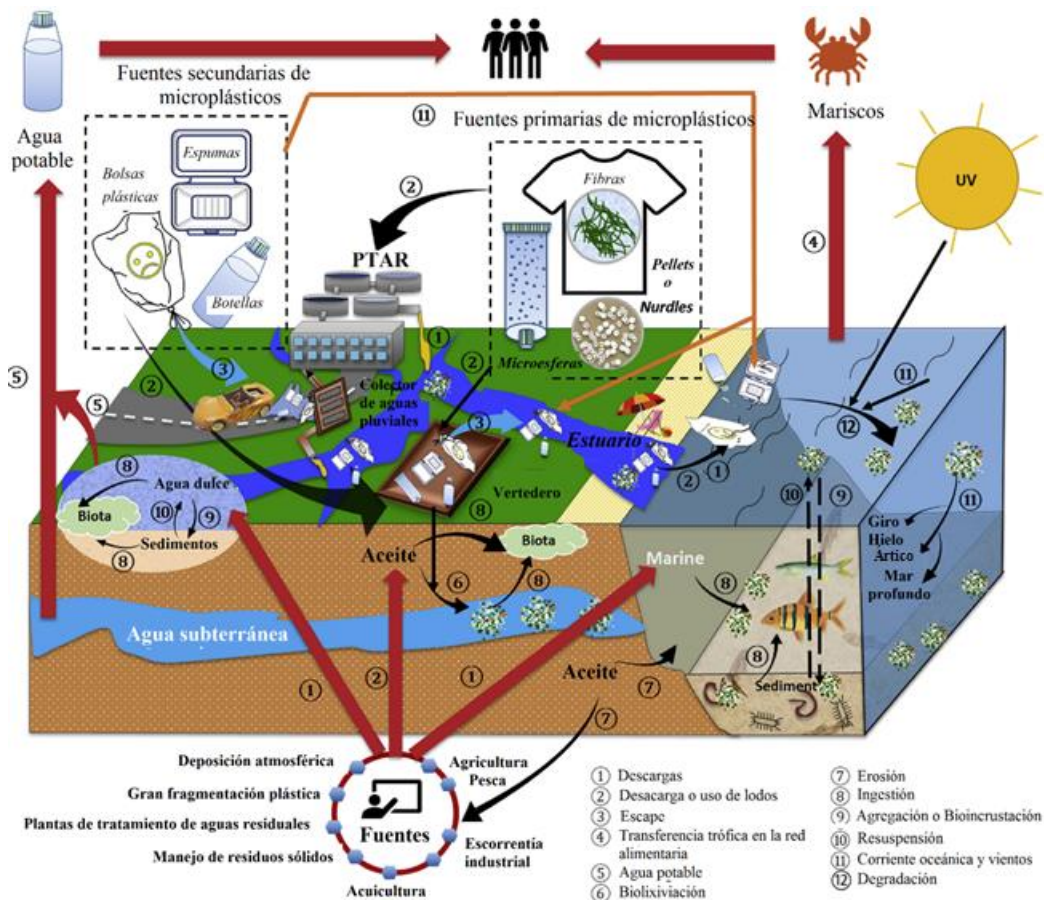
Agua potable

Fuentes secundarias de microplásticos

Mariscos

⑪ Fuentes primarias de microplásticos

Espumas

Bolsas plásticas

Botellas

②

Fibras

PTAR

Pellets o Nurdles

Microesferas

UV

④

⑤

①

②

③

⑤

②

Colector de aguas pluviales

③

Estuario

⑪

⑫

⑧

Agua dulce

Biota

⑩

⑨

Sedimentos

⑧

Vertedero

⑧

①

②

⑩

⑨

⑪

Giro Hielo Ártico

Mar profundo

Aceite

Biota

⑥

⑧

Marine

⑧

⑧

Agua subterránea

①

②

①

Aceite

⑦

⑦

Sediment

Deposición atmosférica

Gran fragmentación plástica

Plantas de tratamiento de aguas residuales

Manejo de residuos sólidos

Fuentes

Agricultura Pesca

Escorrentía industrial

Acuicultura

① Descargas
② Desacarga o uso de lodos
③ Escape
④ Transferencia trófica en la red alimentaria
⑤ Agua potable
⑥ Biolixiviación
⑦ Erosión
⑧ Ingestión
⑨ Agregación o Bioincrustación
⑩ Resuspensión
⑪ Corriente oceánica y vientos
⑫ Degradación